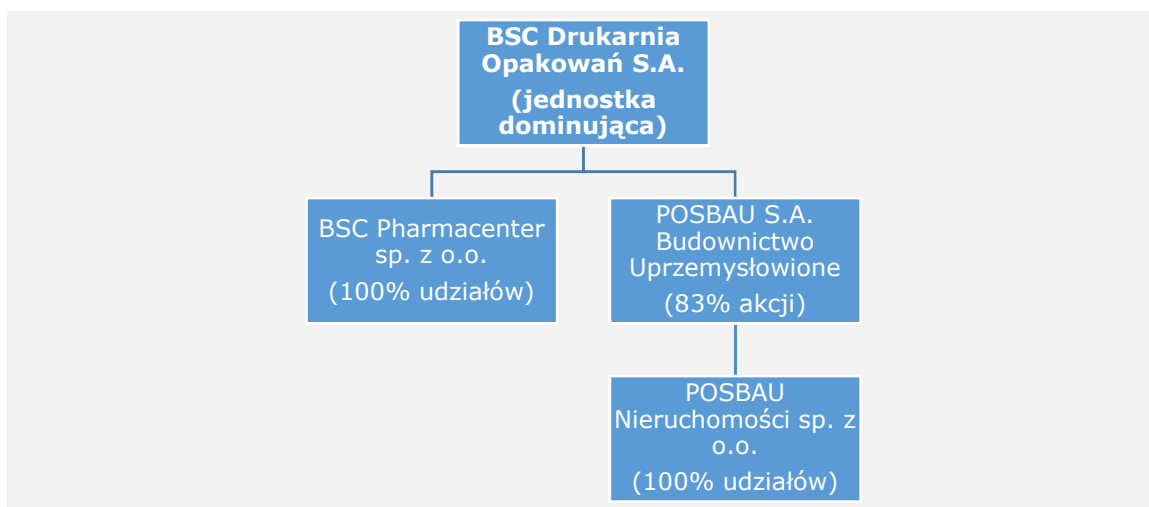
BSC Drukarnia Opakowań S.A.

(jednostka dominująca)

BSC Pharmacenter sp. z o.o.

(100% udziałów)

POSBAU S.A. Budownictwo Uprzemysłowione

(83% akcji)

POSBAU Nieruchomości sp. z o.o.

(100% udziałów)